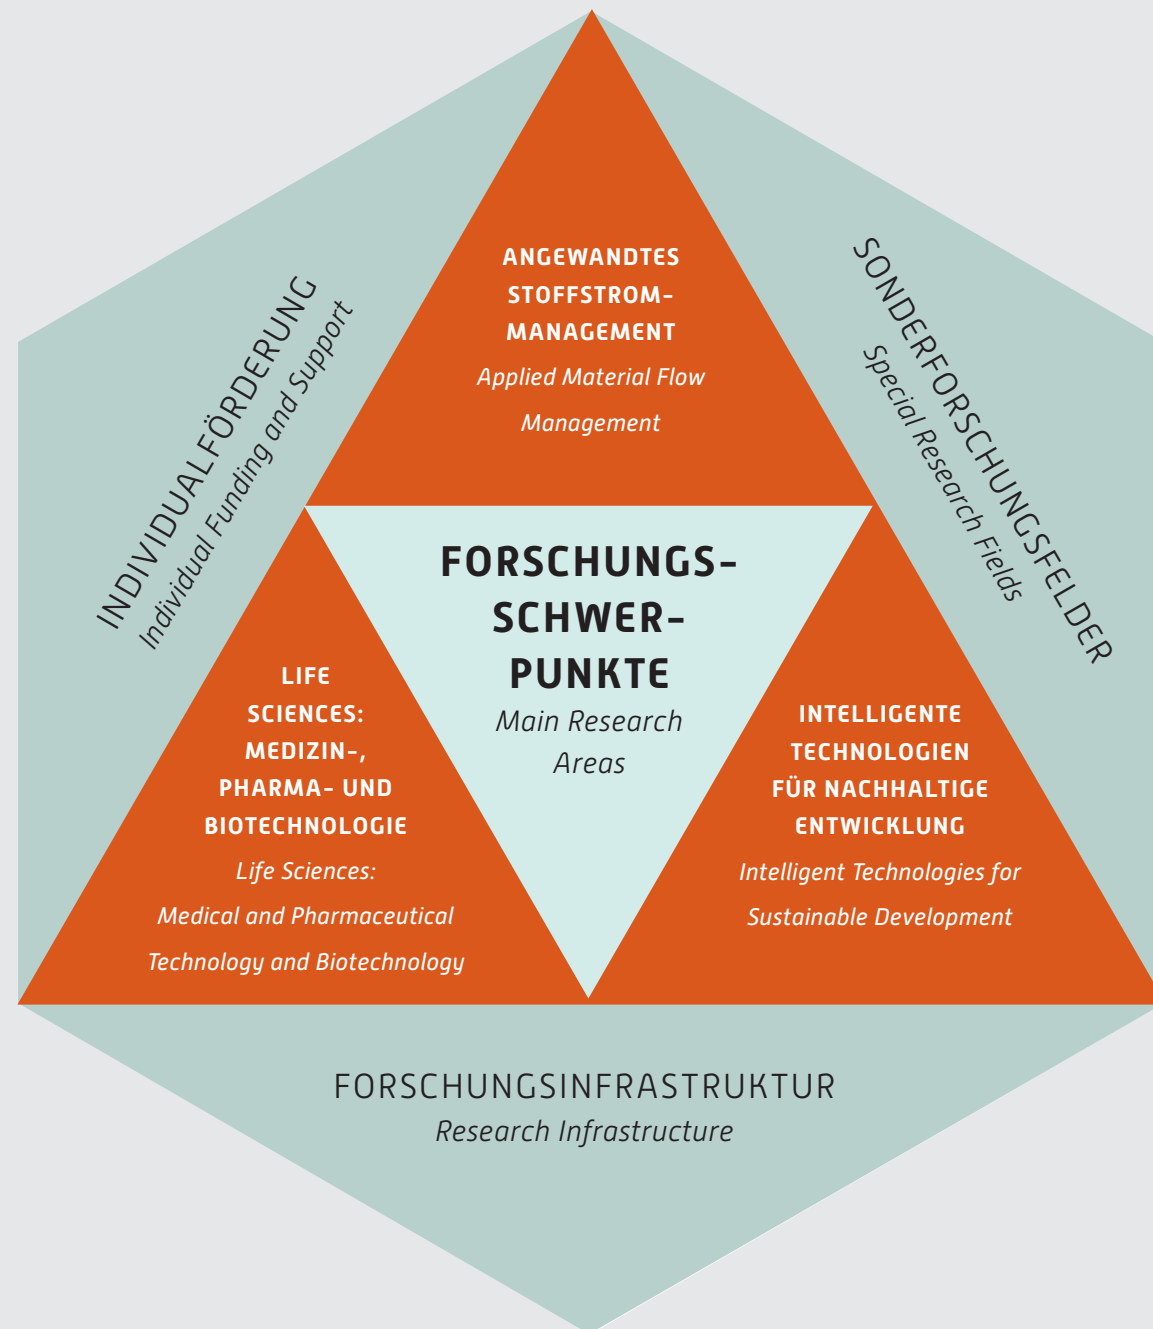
ANGEWANDTES STOFFSTROM-MANAGEMENT
Applied Material Flow Management

INDIVIDUALFÖRDERUNG
Individual Funding and Support

SONDERFORSCHUNGSFELDER
Special Research Fields

FORSCHUNGS-SCHWER-PUNKTE
Main Research Areas

LIFE SCIENCES: MEDIZIN-, PHARMA- UND BIOTECHNOLOGIE
Life Sciences: Medical and Pharmaceutical Technology and Biotechnology

INTELLIGENTE TECHNOLOGIEN FÜR NACHHALTIGE ENTWICKLUNG
Intelligent Technologies for Sustainable Development

FORSCHUNGSINFRASTRUKTUR
Research Infrastructure